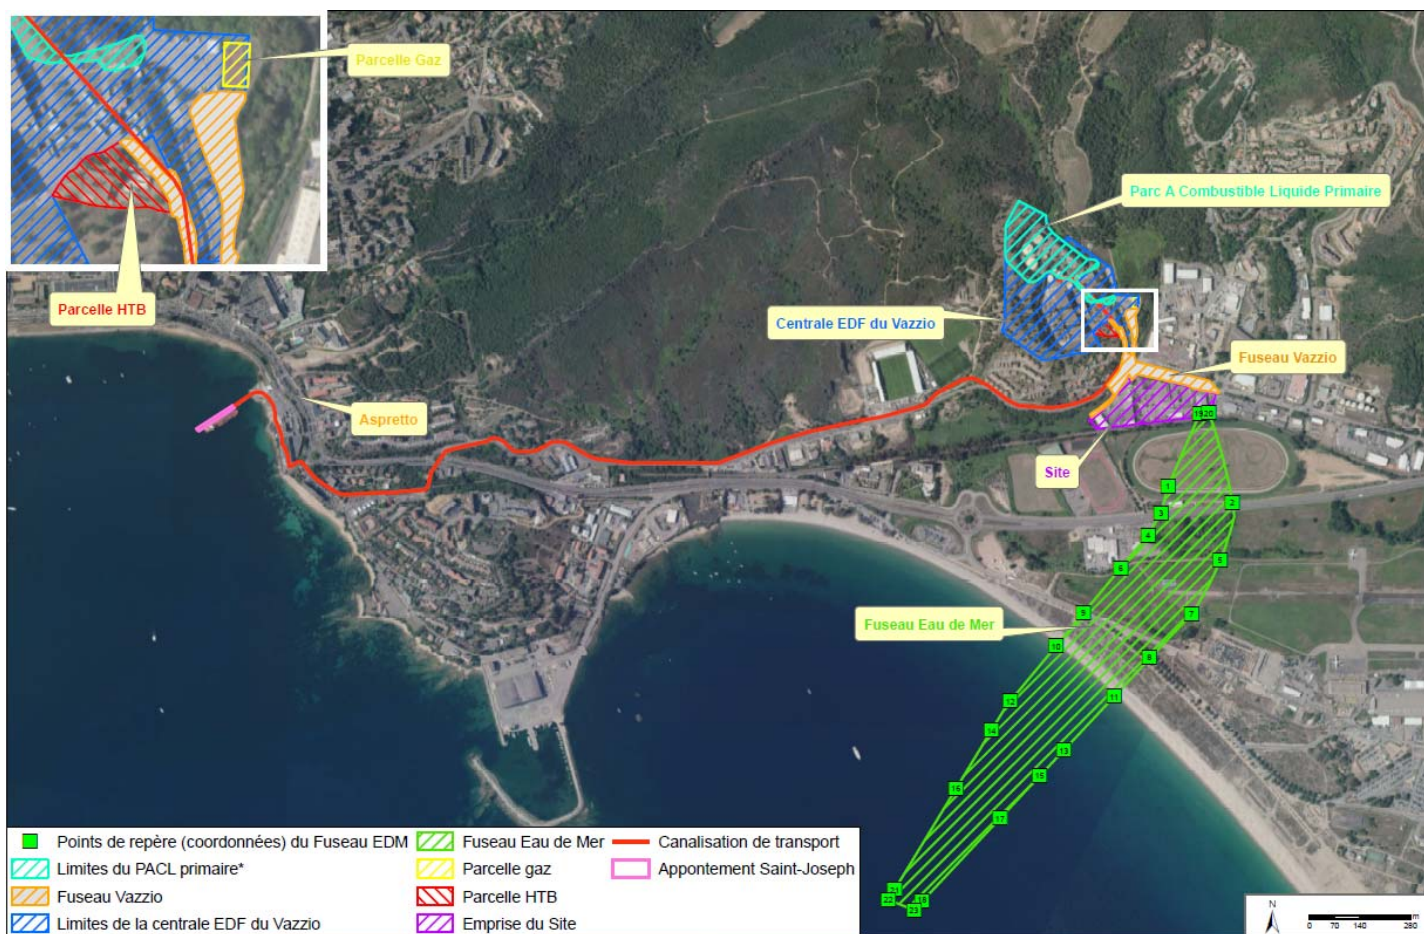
Parcelle Gaz

Parcelle HTB

Parc A Combustible Liquide Primaire

Centrale EDF du Vazzio

Fuseau Vazzio

Aspretto

Site

Fuseau Eau de Mer

1 2 3 4 5 6 7 8 9 10 11 12 13 14 15 16 17 18 19 20 21 22 23

Points de repère (coordonnées) du Fuseau EDM
Limites du PACL primaire*
Fuseau Vazzio
Limites de la centrale EDF du Vazzio
Fuseau Eau de Mer
Parcelle gaz
Parcelle HTB
Emprise du Site
Canalisation de transport
Appontement Saint-Joseph

N

0 70 140 280 m